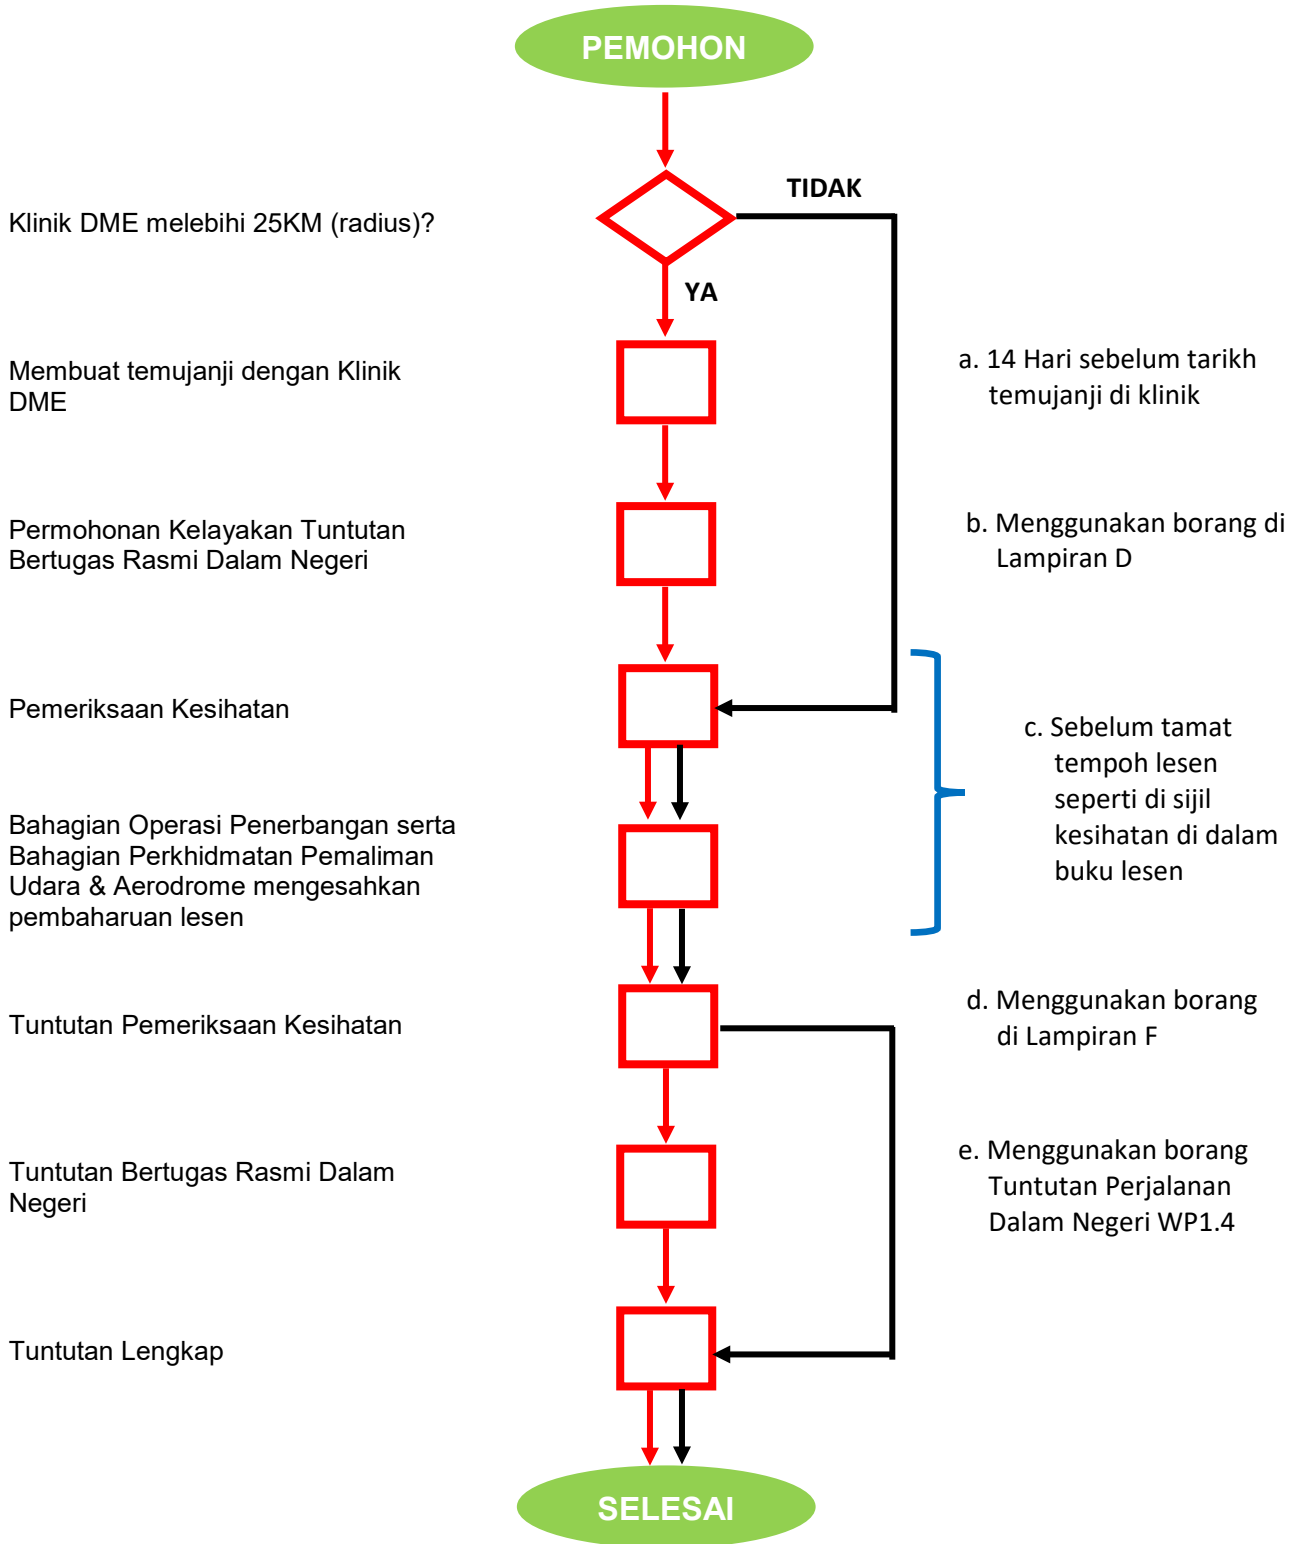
PEMOHON

Klinik DME melebihi 25KM (radius)?

TIDAK

YA

Membuat temujanji dengan Klinik DME

a. 14 Hari sebelum tarikh temujanji di klinik

Permohonan Kelayakan Tuntutan Bertugas Rasmi Dalam Negeri

b. Menggunakan borang di Lampiran D

Pemeriksaan Kesihatan

c. Sebelum tamat tempoh lesen seperti di sijil kesihatan di dalam buku lesen

Bahagian Operasi Penerbangan serta Bahagian Perkhidmatan Pemaliman Udara & Aerodrome mengesahkan pembaharuan lesen

Tuntutan Pemeriksaan Kesihatan

d. Menggunakan borang di Lampiran F

Tuntutan Bertugas Rasmi Dalam Negeri

e. Menggunakan borang Tuntutan Perjalanan Dalam Negeri WP1.4

Tuntutan Lengkap

SELESAI